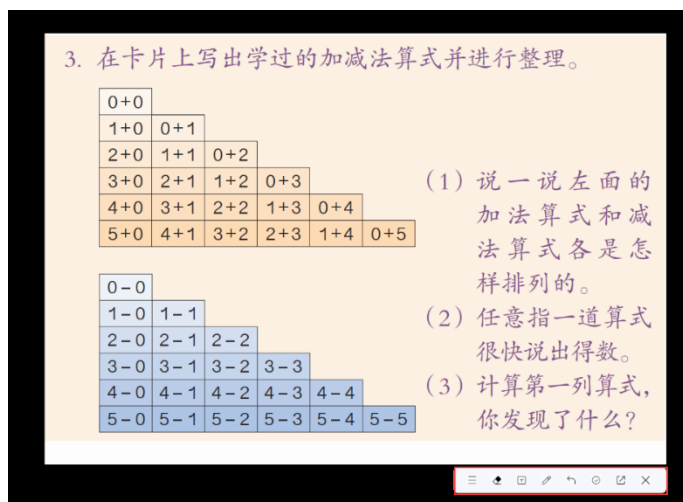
3. 在卡片上写出学过的加减法算式并进行整理。

| 0+0 | | | | | |
|---|---|---|---|---|---|
| 1+0 | 0+1 | | | | |
| 2+0 | 1+1 | 0+2 | | | |
| 3+0 | 2+1 | 1+2 | 0+3 | | |
| 4+0 | 3+1 | 2+2 | 1+3 | 0+4 | |
| 5+0 | 4+1 | 3+2 | 2+3 | 1+4 | 0+5 |

| 0−0 | | | | | |
|---|---|---|---|---|---|
| 1−0 | 1−1 | | | | |
| 2−0 | 2−1 | 2−2 | | | |
| 3−0 | 3−1 | 3−2 | 3−3 | | |
| 4−0 | 4−1 | 4−2 | 4−3 | 4−4 | |
| 5−0 | 5−1 | 5−2 | 5−3 | 5−4 | 5−5 |

（1）说一说左面的加法算式和减法算式各是怎样排列的。
（2）任意指一道算式很快说出得数。
（3）计算第一列算式，你发现了什么？